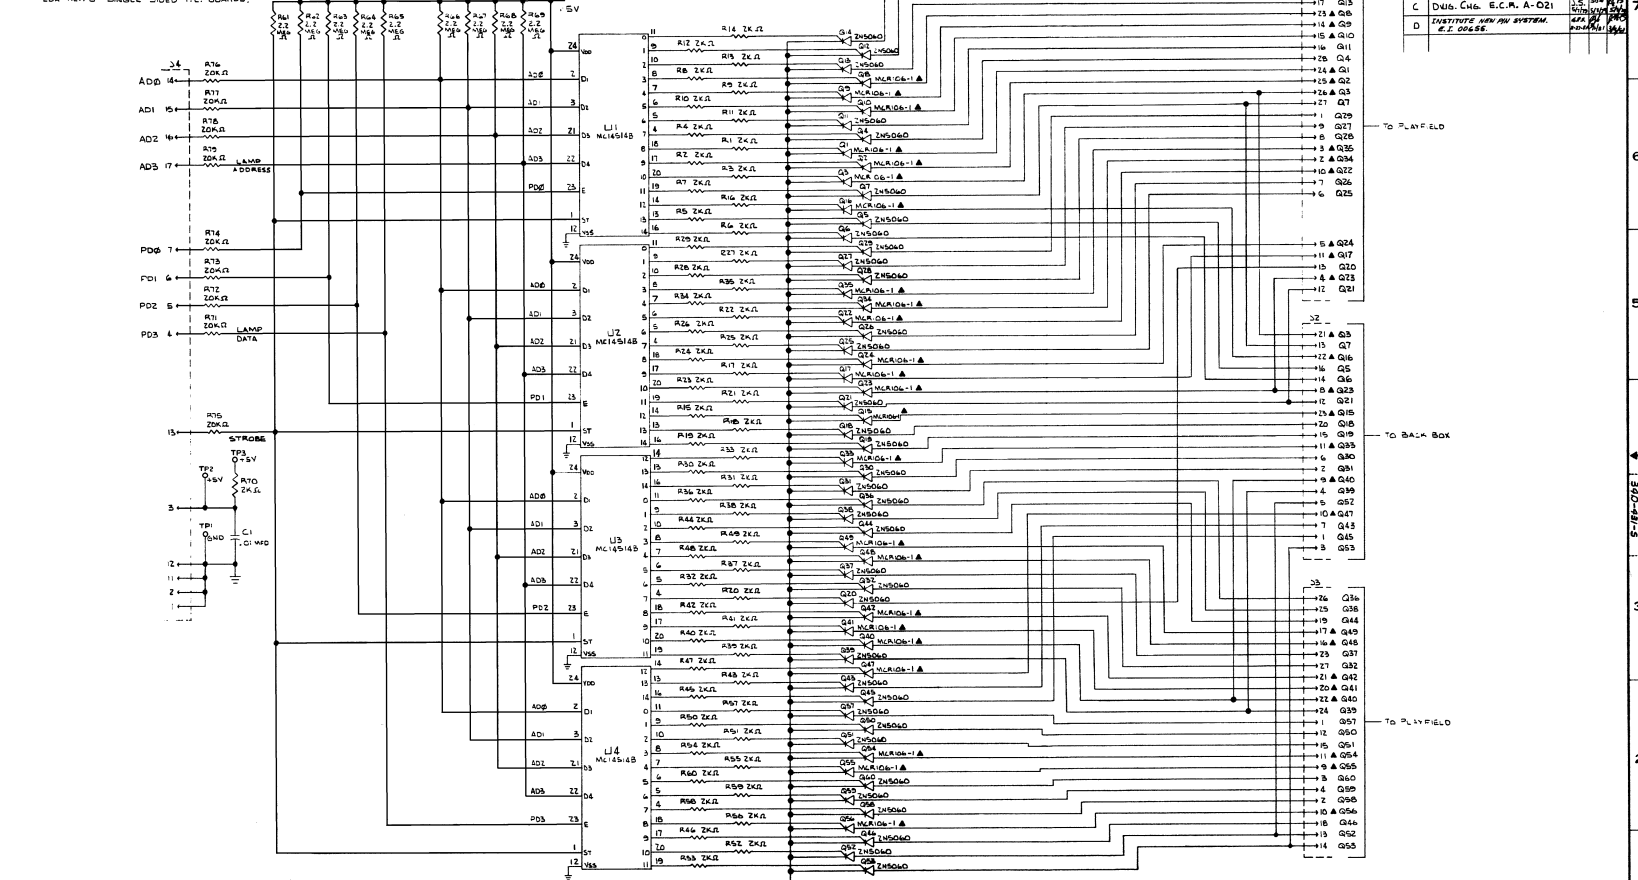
+5V

R61 2.2 MEG Ω R62 2.2 MEG Ω R63 2.2 MEG Ω R64 2.2 MEG Ω R65 2.2 MEG Ω R66 2.2 MEG Ω R67 2.2 MEG Ω R68 2.2 MEG Ω R69 2.2 MEG Ω

J4
AD0 14 R76 20KΩ
AD1 15 R77 20KΩ
AD2 16 R78 20KΩ
AD3 17 R79 20KΩ LAMP ADDRESS

PD0 7 R74 20KΩ
PD1 6 R73 20KΩ
PD2 5 R72 20KΩ
PD3 4 R71 20KΩ LAMP DATA

13 R75 20KΩ STROBE

TP2 +5V
TP3 +5V
R70 2KΩ
3
TP1 GND
C1 .01 MFD
12
11
2
1

U1 MC14514B
U2 MC14514B
U3 MC14514B
U4 MC14514B

VDD D1 D2 D3 D4 E ST VSS
AD0 AD1 AD2 AD3 PD0 PD1 PD2 PD3

R14 2KΩ R12 2KΩ R13 2KΩ R8 2KΩ R9 2KΩ R10 2KΩ R11 2KΩ R4 2KΩ R1 2KΩ R2 2KΩ R3 2KΩ R7 2KΩ R16 2KΩ R5 2KΩ R6 2KΩ
R29 2KΩ R27 2KΩ R28 2KΩ R35 2KΩ R34 2KΩ R22 2KΩ R26 2KΩ R25 2KΩ R24 2KΩ R17 2KΩ R23 2KΩ R21 2KΩ R15 2KΩ R18 2KΩ R19 2KΩ
R53 2KΩ R30 2KΩ R31 2KΩ R36 2KΩ R38 2KΩ R44 2KΩ R49 2KΩ R48 2KΩ R37 2KΩ R32 2KΩ R20 2KΩ R42 2KΩ R41 2KΩ R40 2KΩ R39 2KΩ
R47 2KΩ R43 2KΩ R45 2KΩ R57 2KΩ R50 2KΩ R51 2KΩ R54 2KΩ R55 2KΩ R60 2KΩ R59 2KΩ R58 2KΩ R56 2KΩ R46 2KΩ R52 2KΩ R33 2KΩ

Q14 2N5060 Q13 2N5060 Q8 2N5060 Q28 MCR106-1 ▲ Q9 MCR106-1 Q10 MCR106-1 ▲ Q11 2N5060 Q4 2N5060 Q1 MCR106-1 ▲ Q2 MCR106-1 ▲ Q3 MCR106-1 ▲ Q7 2N5060 Q16 2N5060 Q5 2N5060 Q6 2N5060
Q29 2N5060 Q27 2N5060 Q28 2N5060 Q35 MCR106-1 ▲ Q34 MCR106-1 ▲ Q22 MCR106-1 ▲ Q26 2N5060 Q25 2N5060 Q24 MCR106-1 ▲ Q17 MCR106-1 ▲ Q23 MCR106-1 ▲ Q21 2N5060 Q15 MCR106-1 ▲ Q18 2N5060 Q19 2N5060
Q33 MCR106-1 ▲ Q30 2N5060 Q31 2N5060 Q36 2N5060 Q38 2N5060 Q44 2N5060 Q49 MCR106-1 ▲ Q48 MCR106-1 ▲ Q37 2N5060 Q32 2N5060 Q20 2N5060 Q42 MCR106-1 ▲ Q41 MCR106-1 ▲ Q40 MCR106-1 ▲ Q39 2N5060
Q47 MCR106-1 ▲ Q43 2N5060 Q45 2N5060 Q57 2N5060 Q50 2N5060 Q51 2N5060 Q54 MCR106-1 ▲ Q55 MCR106-1 ▲ Q60 2N5060 Q59 2N5060 Q58 2N5060 Q56 MCR106-1 ▲ Q46 2N5060 Q52 2N5060 Q53 2N5060

Q13 23 ▲ Q8 14 ▲ Q9 15 ▲ Q10 16 Q11 28 Q4 24 ▲ Q1 25 ▲ Q2 26 ▲ Q3 27 Q7 1 Q29 9 Q27 8 Q28 3 ▲ Q35 2 ▲ Q34 10 ▲ Q22 7 Q26 6 Q25 — TO PLAYFIELD
5 ▲ Q24 11 ▲ Q17 13 Q20 4 ▲ Q23 12 Q21

J2
21 ▲ Q3 13 Q7 22 ▲ Q16 16 Q5 14 Q6 8 ▲ Q23 12 Q21 25 ▲ Q15 20 Q18 15 Q19 11 ▲ Q33 6 Q30 2 Q31 9 ▲ Q40 4 Q39 5 Q52 10 ▲ Q47 7 Q43 1 Q45 3 Q53 — TO BACK BOX

J3
26 Q36 25 Q38 19 Q44 17 ▲ Q49 16 ▲ Q48 23 Q37 27 Q32 21 ▲ Q42 20 ▲ Q41 22 ▲ Q40 24 Q39 1 Q57 12 Q50 15 Q51 11 ▲ Q54 9 ▲ Q55 3 Q60 4 Q59 2 Q58 10 ▲ Q56 18 Q46 13 Q52 14 Q53 — TO PLAYFIELD

C DWG. CHG. E.C.R. A-021
D INSTITUTE NEW PIN SYSTEM. E.I. 00656.